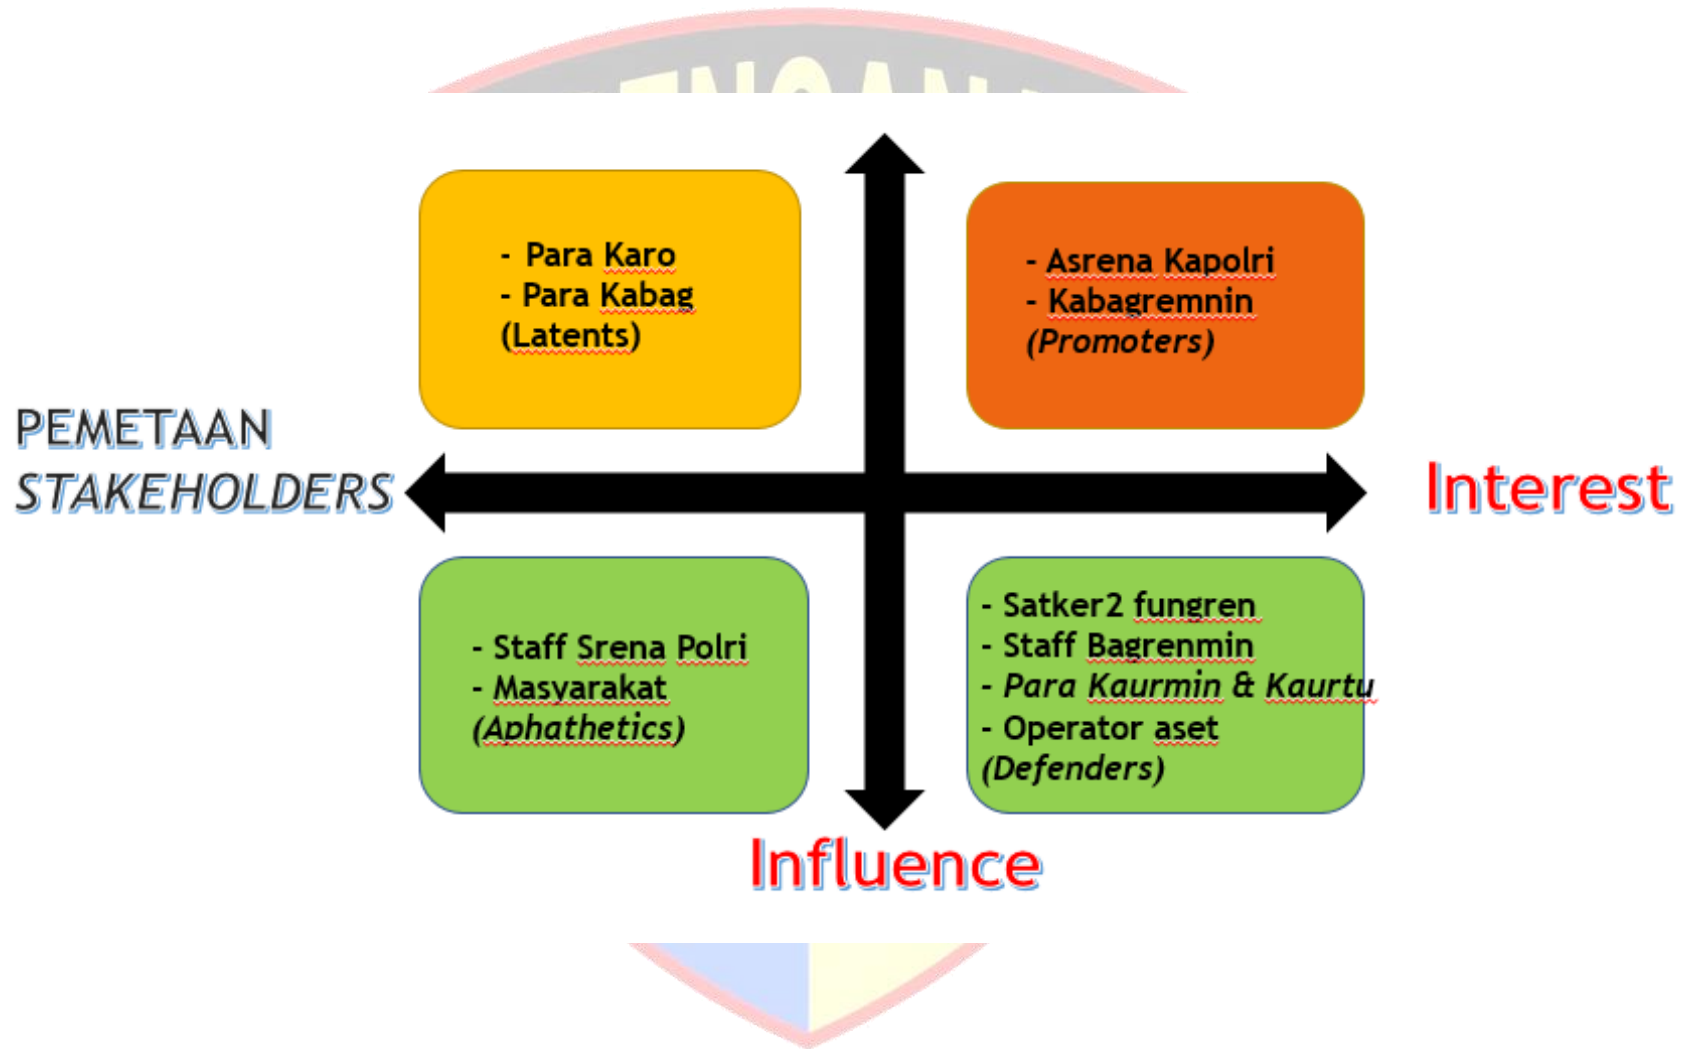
PEMETAAN STAKEHOLDERS

- Para Karo
- Para Kabag
(Latents)

- Asrena Kapolri
- Kabagremnin
(Promoters)

Interest

- Staff Srena Polri
- Masyarakat
(Aphathetics)

- Satker2 fungren
- Staff Bagrenmin
- Para Kaurmin & Kaurtu
- Operator aset
(Defenders)

Influence